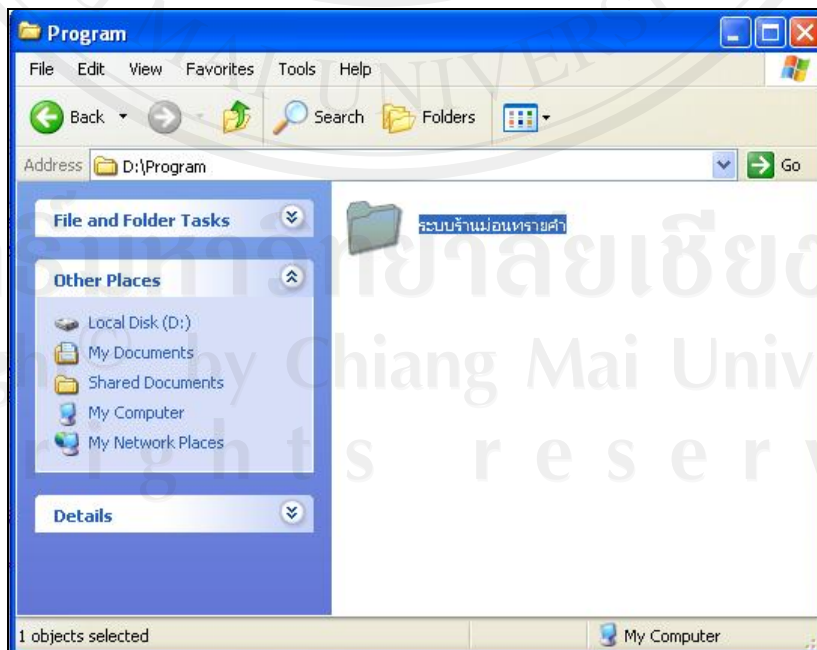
Program

File Edit View Favorites Tools Help

Back Search Folders

Address D:\Program Go

File and Folder Tasks

Other Places

Local Disk (D:)
My Documents
Shared Documents
My Computer
My Network Places

Details

ระบบร้านม่อนทรายคำ

1 objects selected

My Computer

ลิขสิทธิ์มหาวิทยาลัยเชียงใหม่
Copyright © by Chiang Mai University
All rights reserved